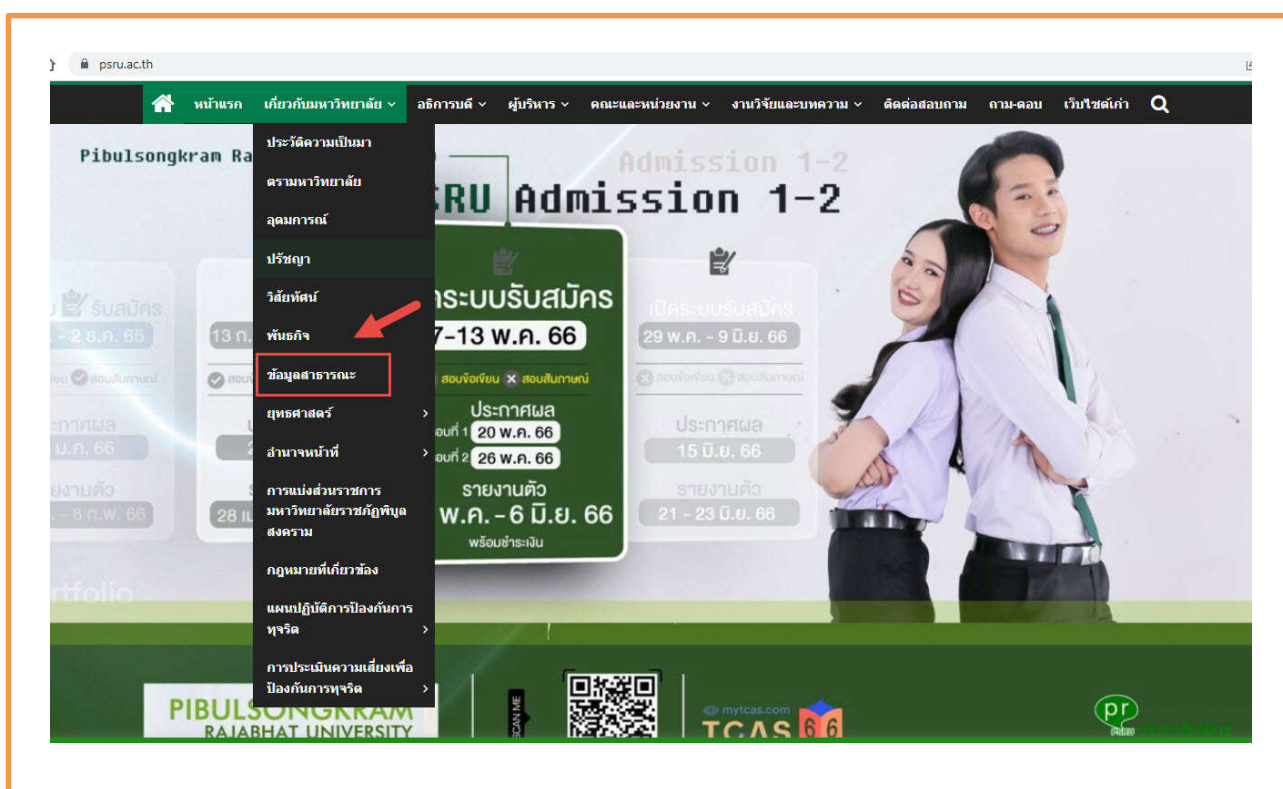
psru.ac.th

หน้าแรก เกี่ยวกับมหาวิทยาลัย อธิการบดี ผู้บริหาร คณะและหน่วยงาน งานวิจัยและบทความ ติดต่อสอบถาม ถาม-ตอบ เว็บไซต์เก่า

ประวัติความเป็นมา
ตรามหาวิทยาลัย
อุดมการณ์
ปรัชญา
วิสัยทัศน์
พันธกิจ
ข้อมูลสาธารณะ
ยุทธศาสตร์
อำนาจหน้าที่
การแบ่งส่วนราชการมหาวิทยาลัยราชภัฏพิบูลสงคราม
กฎหมายที่เกี่ยวข้อง
แผนปฏิบัติการป้องกันการทุจริต
การประเมินความเสี่ยงเพื่อป้องกันการทุจริต

Pibulsongkram Ra

RU Admission 1-2

Admission 1-2

รับสมัคร
- 2 ธ.ค. 65
สอบสัมภาษณ์
ประกาศผล
ม.ค. 66
รายงานตัว
- 8 ก.พ. 66

13 ก
สอบ
28 ม

ระบบรับสมัคร
7-13 พ.ค. 66
สอบข้อเขียน สอบสัมภาษณ์
ประกาศผล
รอบที่ 1 20 พ.ค. 66
รอบที่ 2 26 พ.ค. 66
รายงานตัว
พ.ค. - 6 มิ.ย. 66
พร้อมชำระเงิน

เปิดระบบรับสมัคร
29 พ.ค. - 9 มิ.ย. 66
สอบข้อเขียน สอบสัมภาษณ์
ประกาศผล
15 มิ.ย. 66
รายงานตัว
21 - 23 มิ.ย. 66

rtfolio

PIBULSONGKRAM
RAJABHAT UNIVERSITY
SCAN ME
mytcas.com
TCAS 66
pr
PSRU